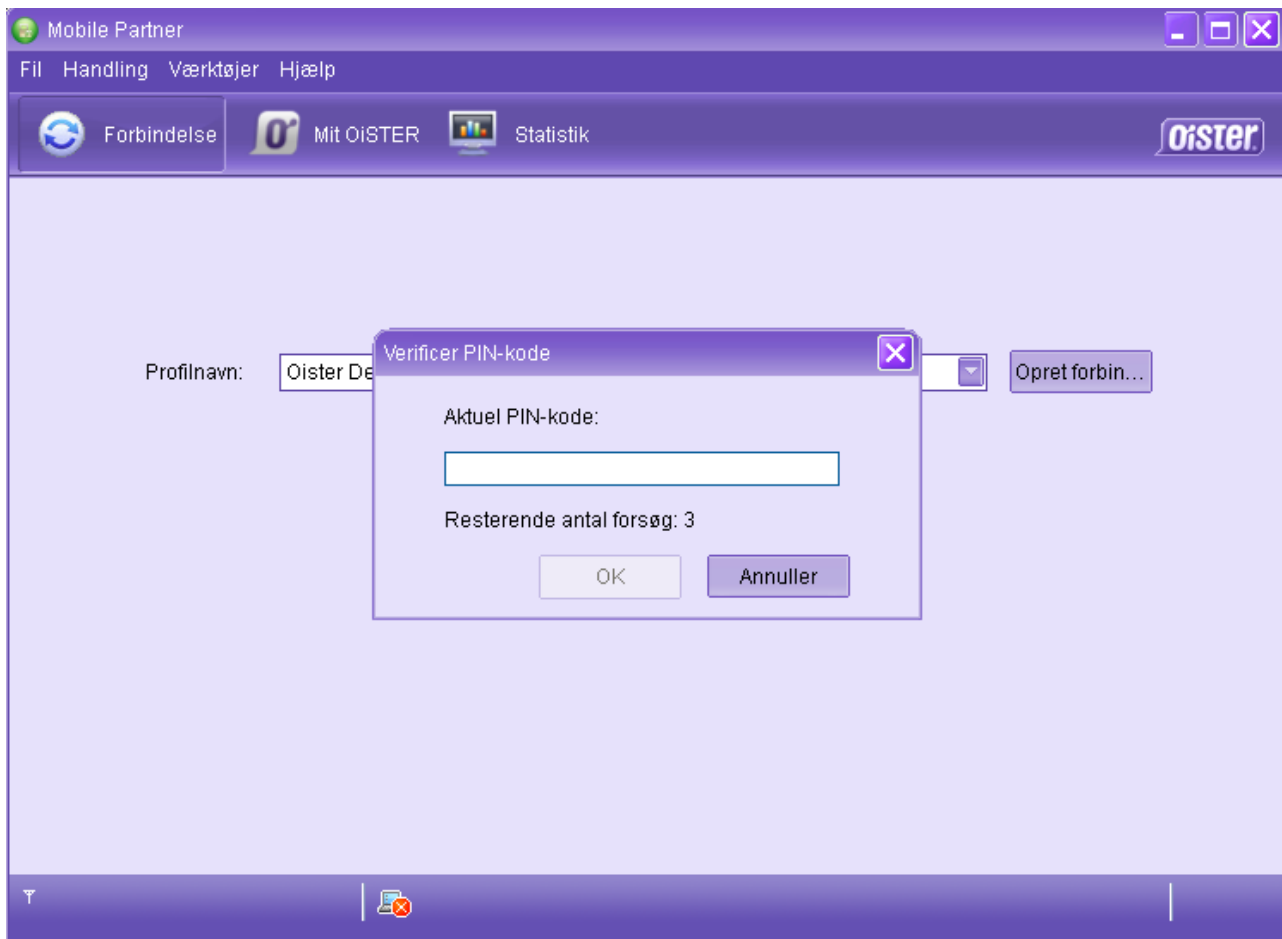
Mobile Partner

Fil Handling Værktøjer Hjælp

Forbindelse Mit OiSTER Statistik OiSTER

Profilnavn: Oister De

Opret forbin...

Verificer PIN-kode

Aktuel PIN-kode:

Resterende antal forsøg: 3

OK Annuller